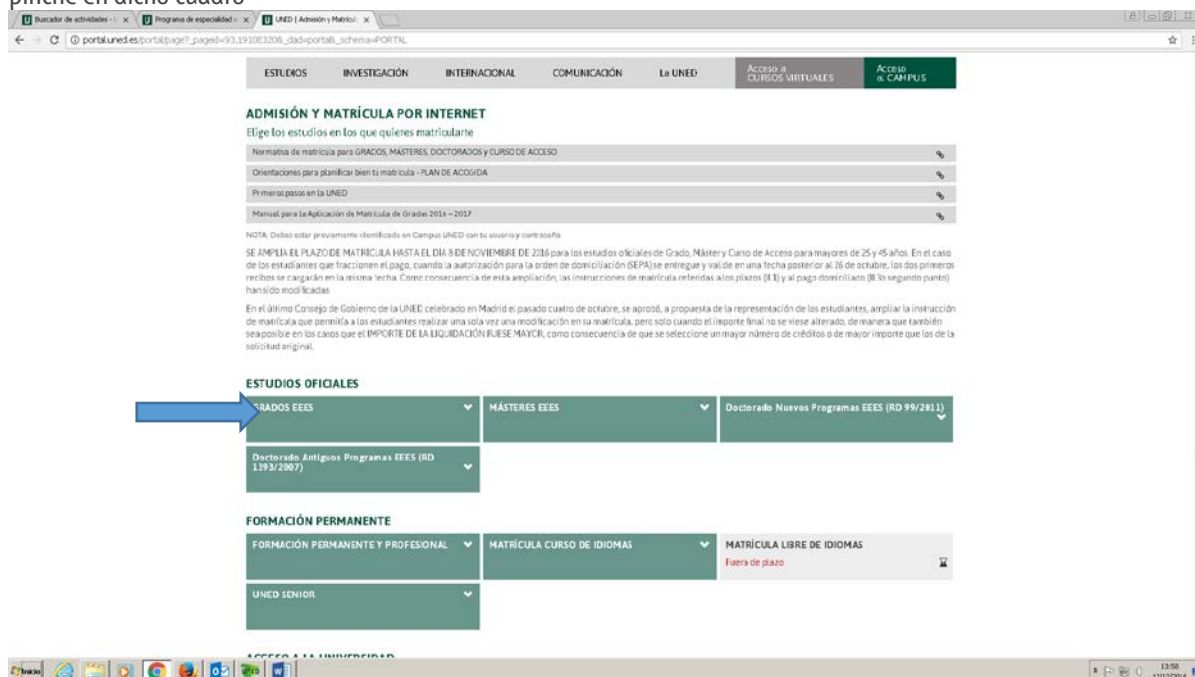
pinche en dicho cuadro

Buscador de actividades - | × | Programa de especialidad × | UNED | Admisión y Matrícul ×

portal.uned.es/portal/page?_pageid=93,191083206_dad=portal&_schema=PORTAL

ESTUDIOS INVESTIGACIÓN INTERNACIONAL COMUNICACIÓN La UNED Acceso a CURSOS VIRTUALES Acceso al CAMPUS

ADMISIÓN Y MATRÍCULA POR INTERNET
Elige los estudios en los que quieres matricularte

Normativa de matrícula para GRADOS, MÁSTERES, DOCTORADOS y CURSO DE ACCESO

Orientaciones para planificar bien tu matrícula - PLAN DE ACOGIDA

Primeros pasos en la UNED

Manual para la Aplicación de Matrícula de Grados 2016 – 2017

NOTA: Debes estar previamente identificado en Campus UNED con tu usuario y contraseña

SE AMPLÍA EL PLAZO DE MATRÍCULA HASTA EL DÍA 8 DE NOVIEMBRE DE 2016 para los estudios oficiales de Grado, Máster y Curso de Acceso para mayores de 25 y 45 años. En el caso de los estudiantes que fraccionen el pago, cuando la autorización para la orden de domiciliación (SEPA) se entregue y valide en una fecha posterior al 26 de octubre, los dos primeros recibos se cargarán en la misma fecha. Como consecuencia de esta ampliación, las instrucciones de matrícula referidas a los plazos (II 1) y al pago domiciliado (III 3b segundo punto) han sido modificadas.

En el último Consejo de Gobierno de la UNED celebrado en Madrid el pasado cuatro de octubre, se aprobó, a propuesta de la representación de los estudiantes, ampliar la instrucción de matrícula que permitirá a los estudiantes realizar una sola vez una modificación en su matrícula, pero solo cuando el importe final no se viese alterado, de manera que también sea posible en los casos que el IMPORTE DE LA LIQUIDACIÓN FUESE MAYOR, como consecuencia de que se seleccione un mayor número de créditos o de mayor importe que los de la solicitud original.

ESTUDIOS OFICIALES

GRADOS EEES
MÁSTERES EEES
Doctorado Nuevos Programas EEES (RD 99/2011)
Doctorado Antiguos Programas EEES (RD 1393/2007)

FORMACIÓN PERMANENTE

FORMACIÓN PERMANENTE Y PROFESIONAL
MATRÍCULA CURSO DE IDIOMAS
MATRÍCULA LIBRE DE IDIOMAS
Fuera de plazo
UNED SENIOR

ACCESO A LA UNIVERSIDAD

Inicio

13:58